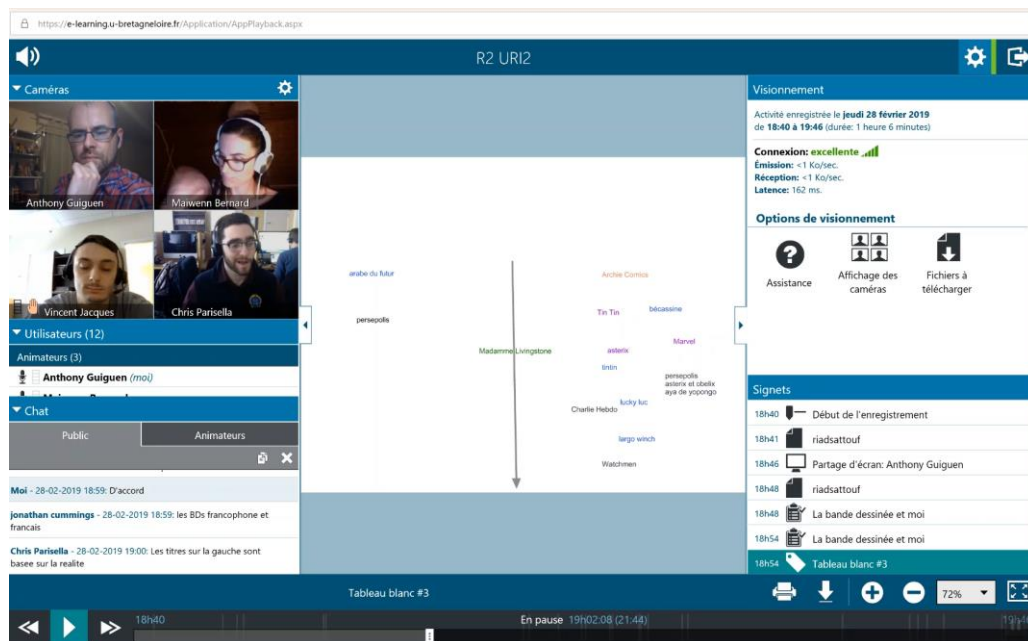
https://e-learning.u-bretagneloire.fr/Application/AppPlayback.aspx

R2 URI2

Caméras

Anthony Guiguen
Maiwenn Bernard
Vincent Jacques
Chris Parisella

Utilisateurs (12)
Animateurs (3)
Anthony Guiguen (moi)
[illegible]

Chat
Public
Animateurs

Moi - 28-02-2019 18:59: D'accord

jonathan cummings - 28-02-2019 18:59: les BDs francophone et francais

Chris Parisella - 28-02-2019 19:00: Les titres sur la gauche sont basee sur la realite

arabe du futur
persepolis
Madamme Livingstone
Archie Comics
Tin Tin
bécassine
Marvel
asterix
tintin
persepolis
asterix et obelix
aya de yopongo
lucky luc
Charlie Hebdo
largo winch
Watchmen

Visionnement
Activité enregistrée le jeudi 28 février 2019 de 18:40 à 19:46 (durée: 1 heure 6 minutes)

Connexion: excellente
Émission: <1 Ko/sec.
Réception: <1 Ko/sec.
Latence: 162 ms.

Options de visionnement
Assistance
Affichage des caméras
Fichiers à télécharger

Signets
18h40 Début de l'enregistrement
18h41 riadsattouf
18h46 Partage d'écran: Anthony Guiguen
18h48 riadsattouf
18h48 La bande dessinée et moi
18h54 La bande dessinée et moi
18h54 Tableau blanc #3

Tableau blanc #3
72%
18h40
En pause 19h02:08 (21:44)
19h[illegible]